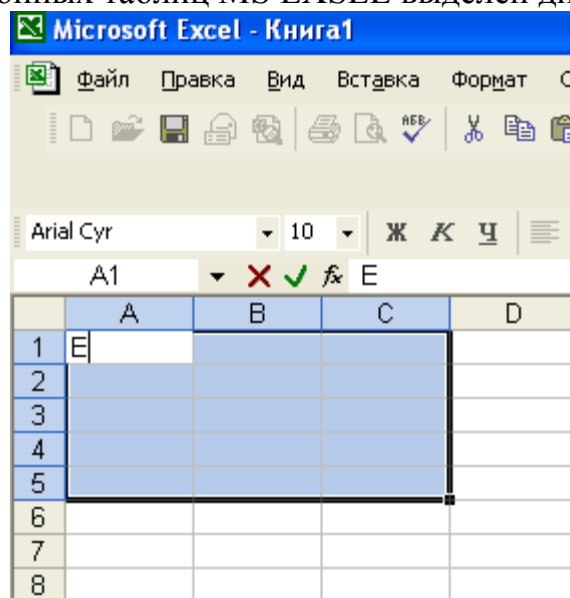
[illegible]ных таблиц MS EXCEL выделен ди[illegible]

Microsoft Excel - Книга1

Файл Правка Вид Вставка Формат С

Arial Cyr 10 Ж К Ч

A1 fx E

| | A | B | C | D |
|---|---|---|---|---|
| 1 | E | | | |
| 2 | | | | |
| 3 | | | | |
| 4 | | | | |
| 5 | | | | |
| 6 | | | | |
| 7 | | | | |
| 8 | | | | |